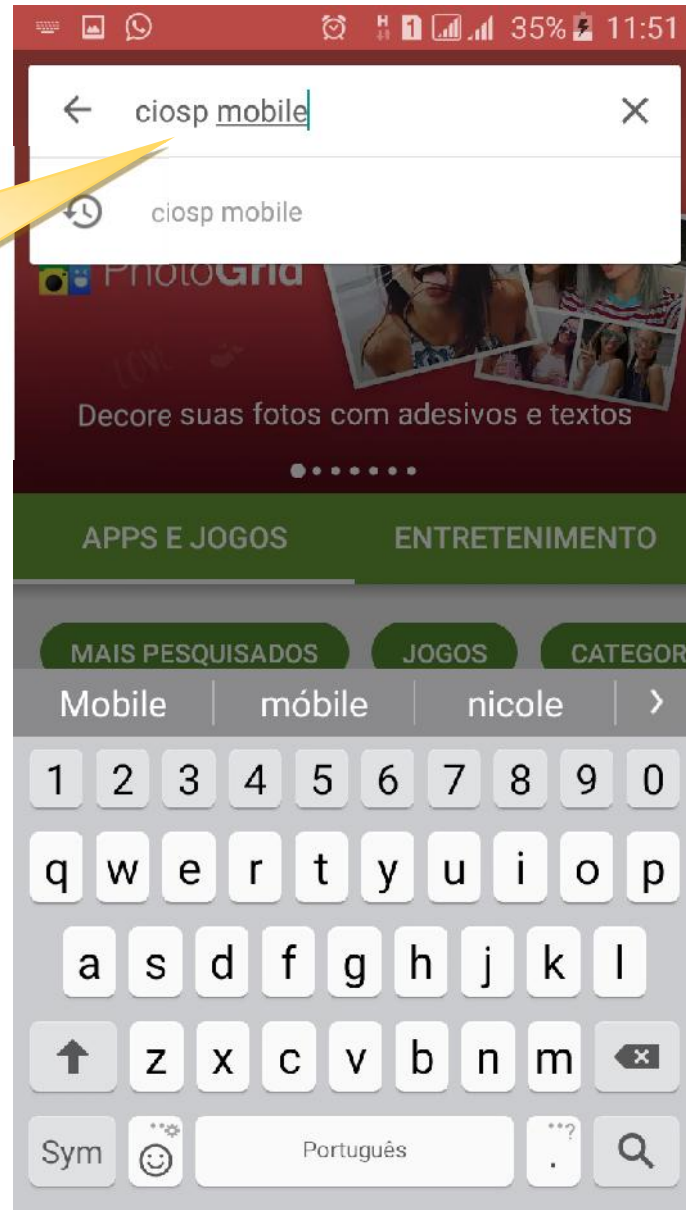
1 35% 11:51

ciosp mobile

ciosp mobile

PhotoGrid

Decore suas fotos com adesivos e textos

APPS E JOGOS
ENTRETENIMENTO

MAIS PESQUISADOS
JOGOS
CATEGOR

Mobile
móbile
nicole

1 2 3 4 5 6 7 8 9 0
q w e r t y u i o p
a s d f g h j k l
z x c v b n m
Sym
Português
.